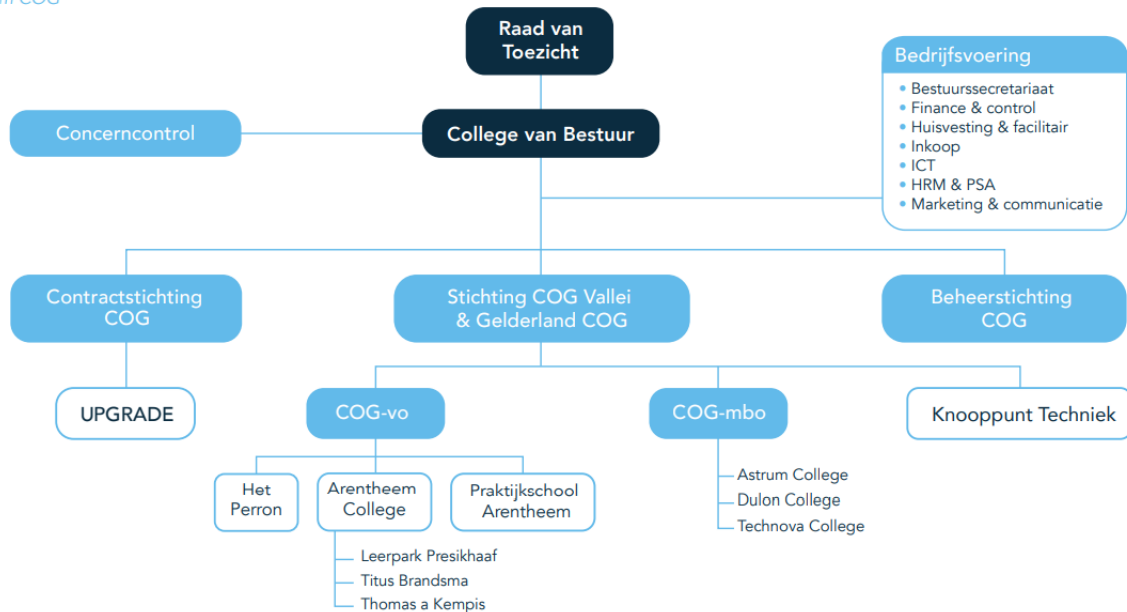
Raad van Toezicht

Bedrijfsvoering
• Bestuurssecretariaat
• Finance & control
• Huisvesting & facilitair
• Inkoop
• ICT
• HRM & PSA
• Marketing & communicatie

Concerncontrol

College van Bestuur

Contractstichting COG

Stichting COG Vallei & Gelderland COG

Beheerstichting COG

UPGRADE

COG-vo

COG-mbo

Knooppunt Techniek

Het Perron

Arentheem College

Praktijkschool Arentheem

Astrum College
Dulon College
Technova College

Leerpark Presikhaaf
Titus Brandsma
Thomas a Kempis